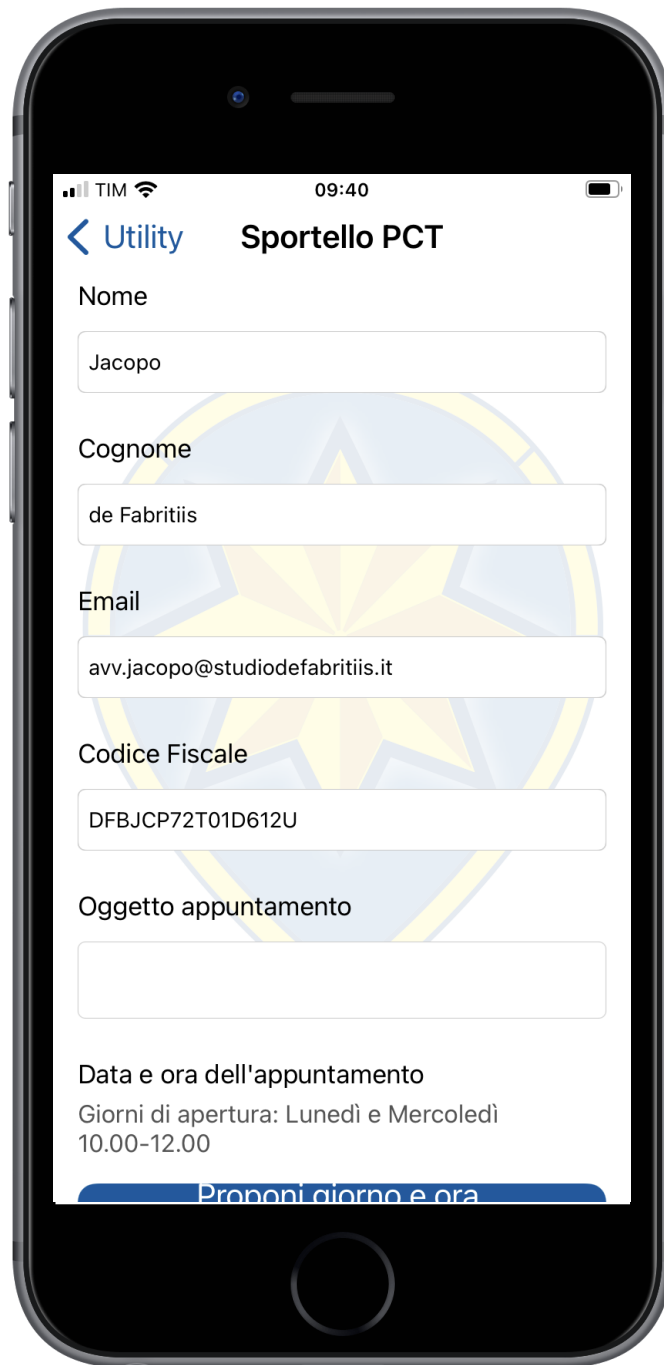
TIM 09:40

Utility Sportello PCT

Nome

Jacopo

Cognome

de Fabritiis

Email

avv.jacopo@studiodefabritiis.it

Codice Fiscale

DFBJCP72T01D612U

Oggetto appuntamento

Data e ora dell'appuntamento

Giorni di apertura: Lunedì e Mercoledì 10.00-12.00

Proponi giorno e ora